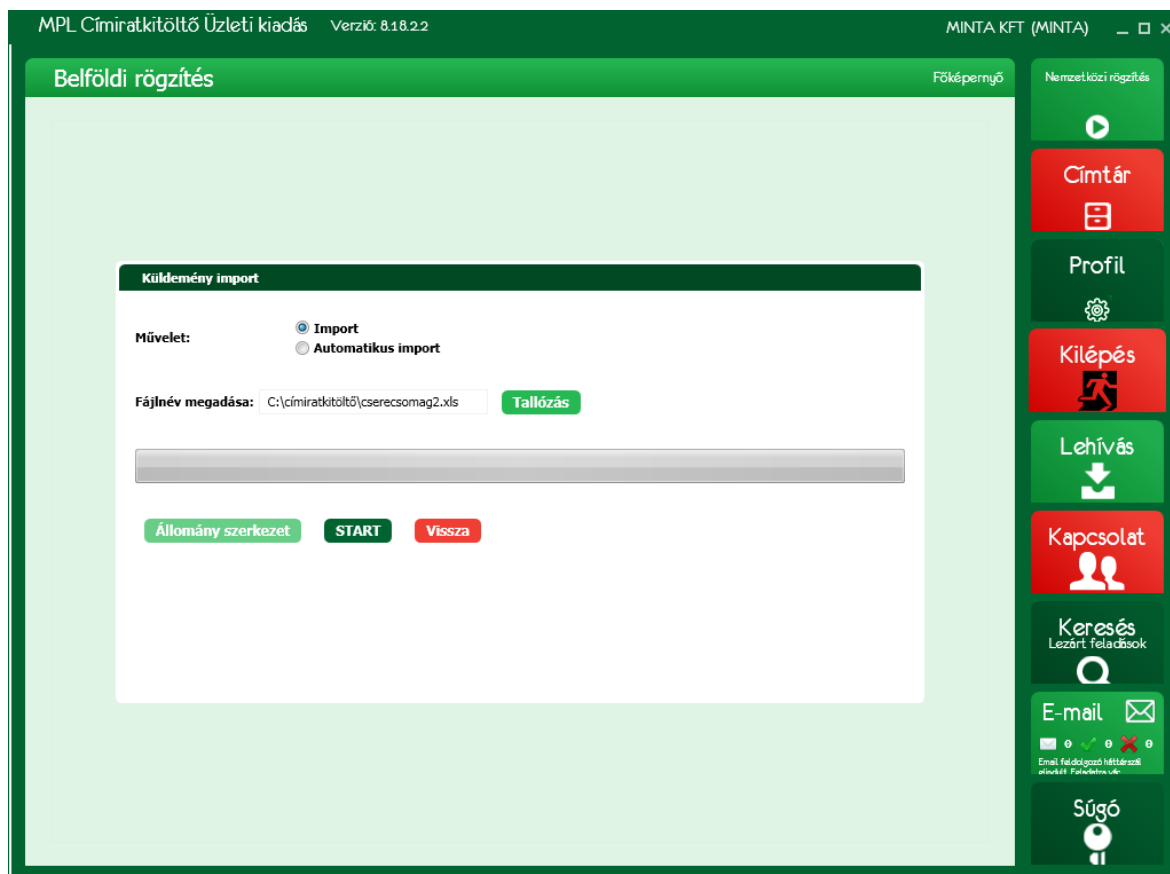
MPL Címiratkitöltő Üzleti kiadás Verzió: 8.18.2.2

MINTA KFT (MINTA)

Belföldi rögzítés

Főképernyő

Küldemény import

Művelet:

Import

Automatikus import

Fájlnév megadása: C:\címiratkitöltő\cserecsomag2.xls

Tallózás

Állomány szerkezet

START

Vissza

Nemzetközi rögzítés

Címtár

Profil

Kilépés

Lehívás

Kapcsolat

Keresés

Lezárt feladások

E-mail

0

0

0

Email feldolgozó háttérszál elindult. Feladatra vár.

Súgó